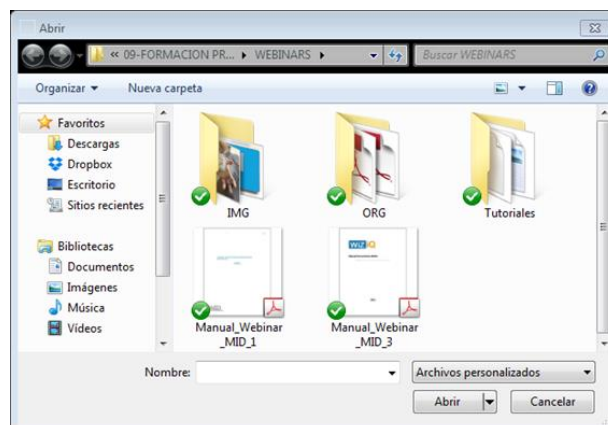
Abrir

« 09-FORMACION PR... ▸ WEBINARS ▸

Buscar WEBINARS

Organizar ▾

Nueva carpeta

Favoritos

Descargas

Dropbox

Escritorio

Sitios recientes

Bibliotecas

Documentos

Imágenes

Música

Vídeos

IMG

ORG

Tutoriales

Manual_Webinar_MID_1

Manual_Webinar_MID_3

Nombre:

Archivos personalizados

Abrir

Cancelar